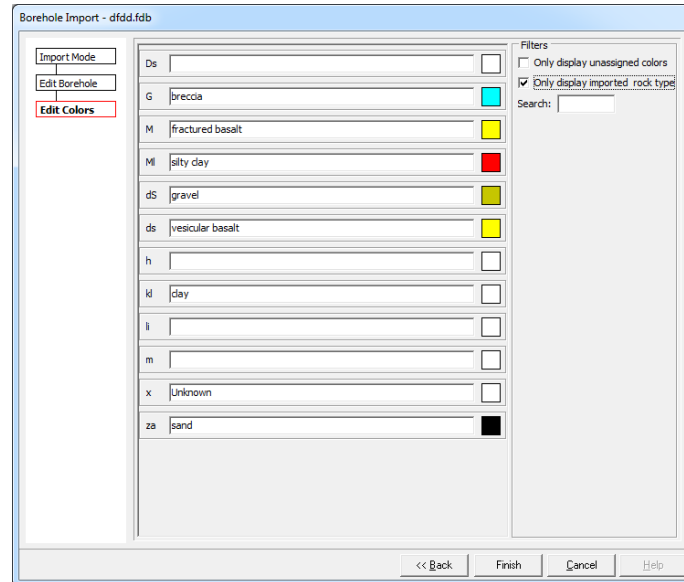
Borehole Import - dfdd.fdb

Import Mode
Edit Borehole
Edit Colors

| | |
|---|---|
| Ds | |
| G | breccia |
| M | fractured basalt |
| Ml | silty clay |
| dS | gravel |
| ds | vesicular basalt |
| h | |
| kl | clay |
| li | |
| m | |
| x | Unknown |
| za | sand |

Filters
Only display unassigned colors
Only display imported rock type
Search:

<< Back
Finish
Cancel
Help